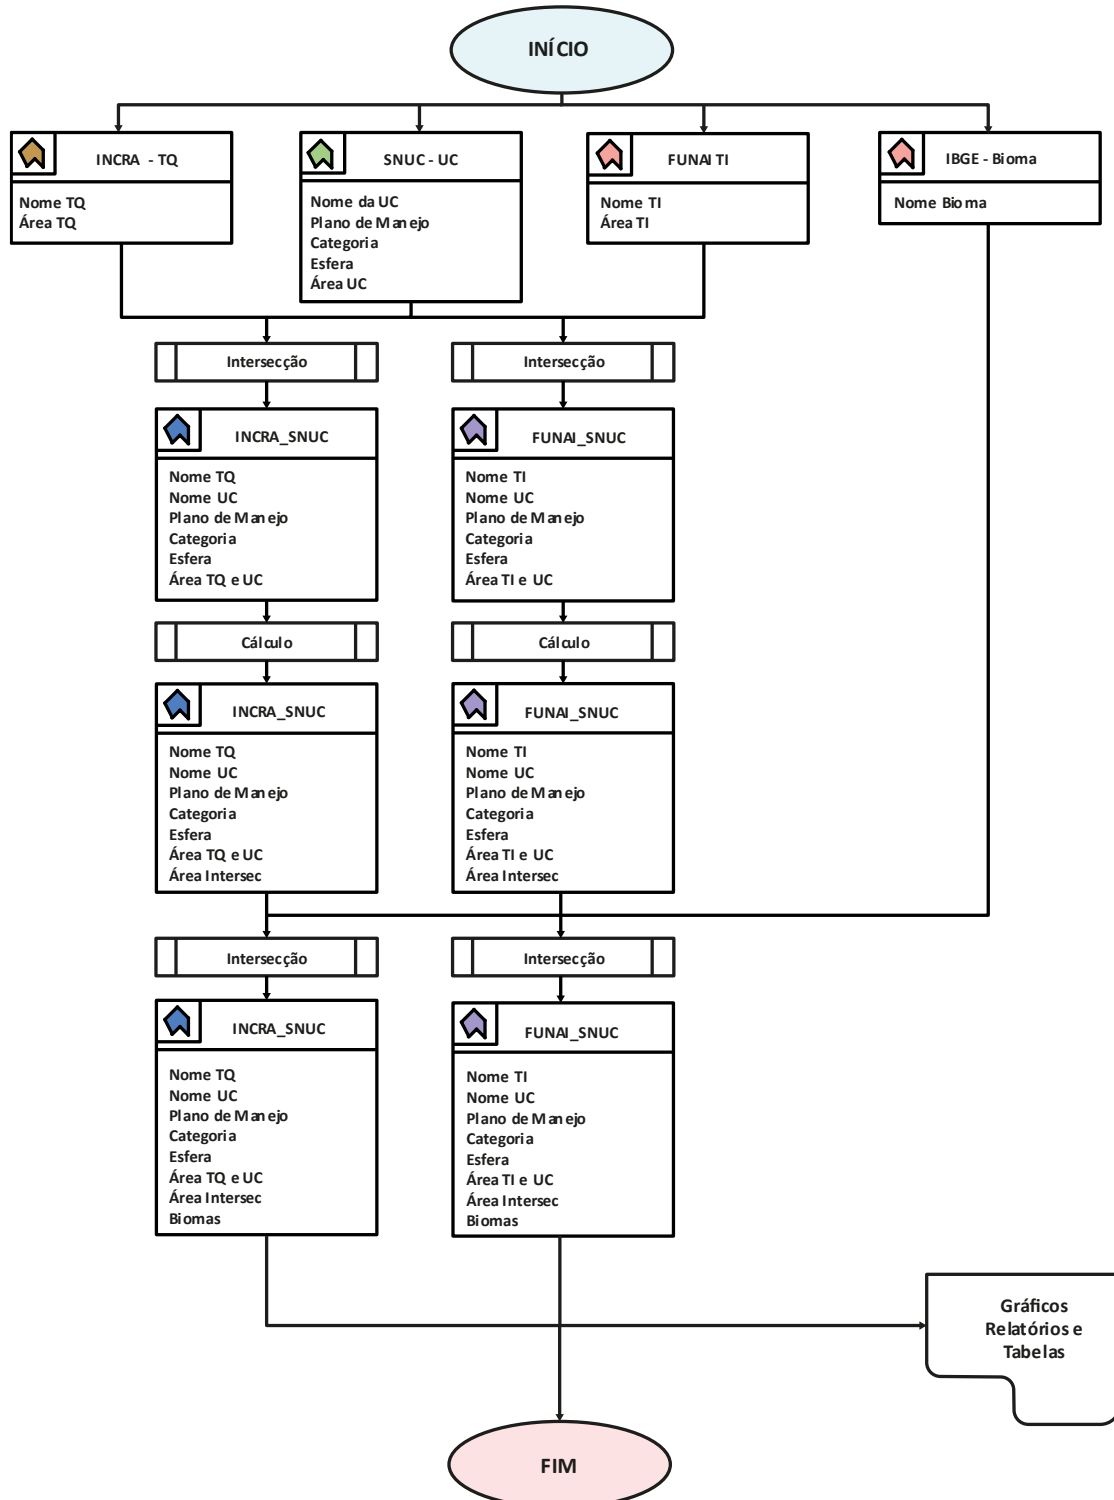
INÍCIO

INCRA - TQ
Nome TQ
Área TQ

SNUC - UC
Nome da UC
Plano de Manejo
Categoria
Esfera
Área UC

FUNAI TI
Nome TI
Área TI

IBGE - Bioma
Nome Bioma

Intersecção

Intersecção

INCRA_SNUC
Nome TQ
Nome UC
Plano de Manejo
Categoria
Esfera
Área TQ e UC

FUNAI_SNUC
Nome TI
Nome UC
Plano de Manejo
Categoria
Esfera
Área TI e UC

Cálculo

Cálculo

INCRA_SNUC
Nome TQ
Nome UC
Plano de Manejo
Categoria
Esfera
Área TQ e UC
Área Intersec

FUNAI_SNUC
Nome TI
Nome UC
Plano de Manejo
Categoria
Esfera
Área TI e UC
Área Intersec

Intersecção

Intersecção

INCRA_SNUC
Nome TQ
Nome UC
Plano de Manejo
Categoria
Esfera
Área TQ e UC
Área Intersec
Biomas

FUNAI_SNUC
Nome TI
Nome UC
Plano de Manejo
Categoria
Esfera
Área TI e UC
Área Intersec
Biomas

Gráficos
Relatórios e
Tabelas

FIM